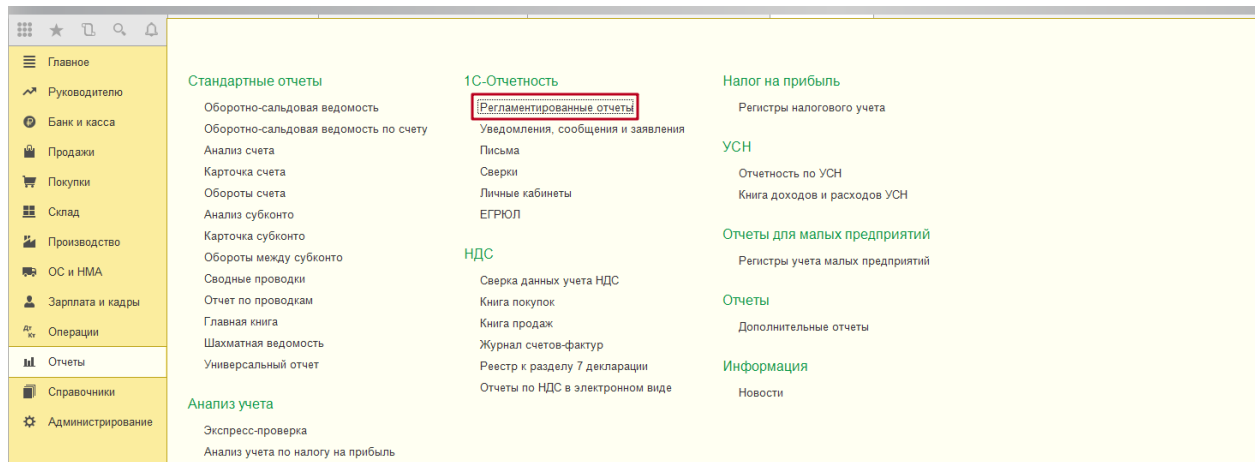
Главное
Руководителю
Банк и касса
Продажи
Покупки
Склад
Производство
ОС и НМА
Зарплата и кадры
Операции
Отчеты
Справочники
Администрирование

Стандартные отчеты
Оборотно-сальдовая ведомость
Оборотно-сальдовая ведомость по счету
Анализ счета
Карточка счета
Обороты счета
Анализ субконто
Карточка субконто
Обороты между субконто
Сводные проводки
Отчет по проводкам
Главная книга
Шахматная ведомость
Универсальный отчет

Анализ учета
Экспресс-проверка
Анализ учета по налогу на прибыль

1С-Отчетность
Регламентированные отчеты
Уведомления, сообщения и заявления
Письма
Сверки
Личные кабинеты
ЕГРЮЛ

НДС
Сверка данных учета НДС
Книга покупок
Книга продаж
Журнал счетов-фактур
Реестр к разделу 7 декларации
Отчеты по НДС в электронном виде

Налог на прибыль
Регистры налогового учета

УСН
Отчетность по УСН
Книга доходов и расходов УСН

Отчеты для малых предприятий
Регистры учета малых предприятий

Отчеты
Дополнительные отчеты

Информация
Новости